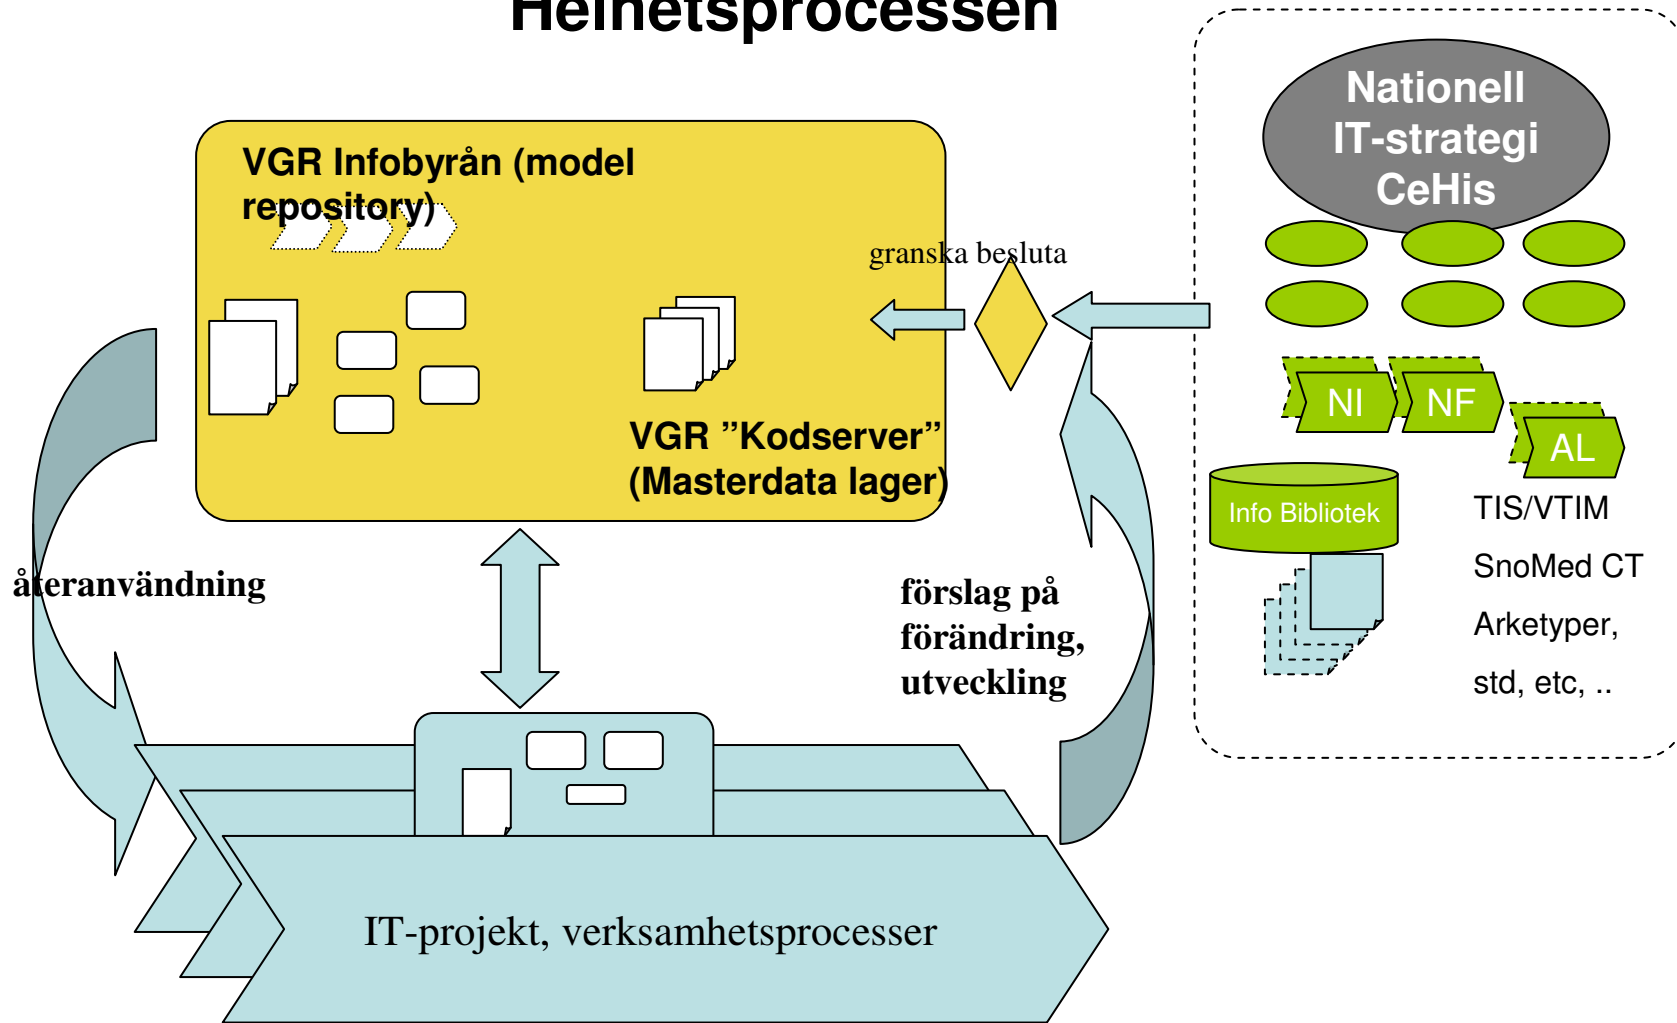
Helhetsprocessen

VGR Infobyrån (model repository)

VGR ”Kodserver” (Masterdata lager)

granska besluta

Nationell IT-strategi CeHis

NI

NF

AL

Info Bibliotek

TIS/VTIM

SnoMed CT

Arketyper,

std, etc, ..

återanvändning

förslag på förändring, utveckling

IT-projekt, verksamhetsprocesser